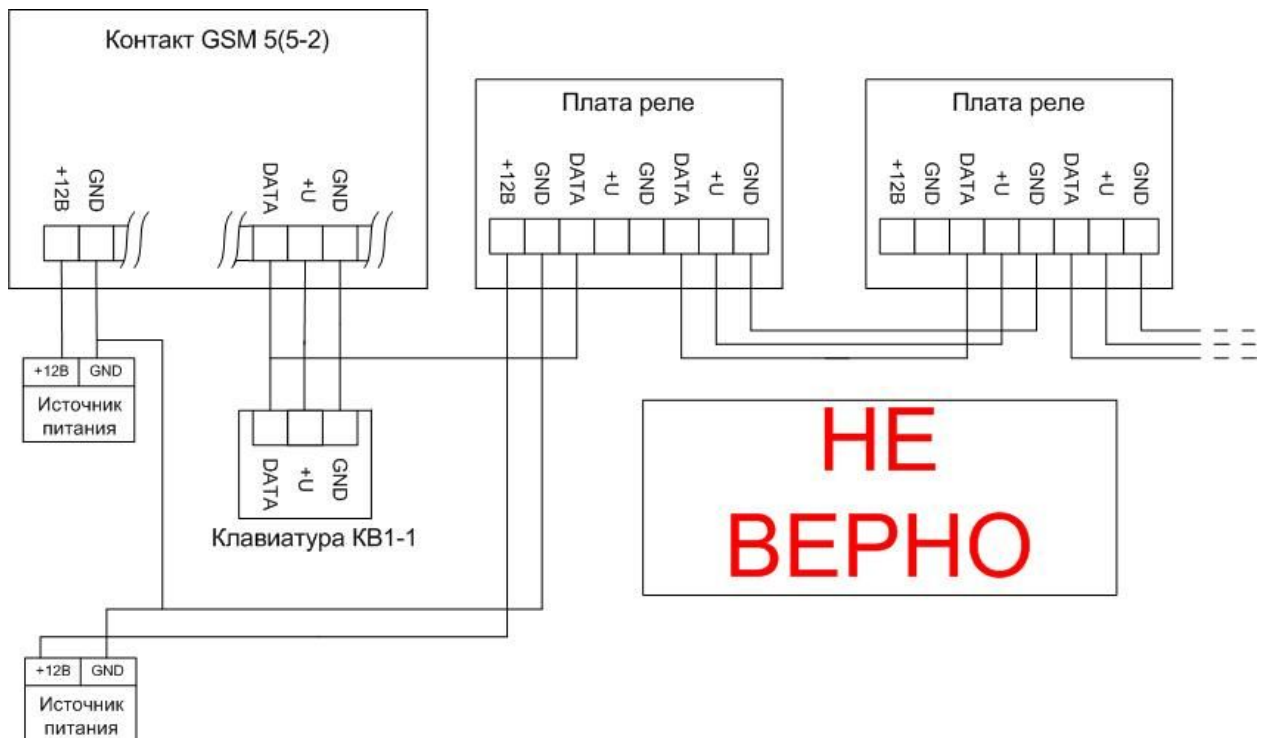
Контакт GSM 5(5-2)

+12В GND

DATA +U GND

Плата реле

+12В GND DATA +U GND DATA +U GND

Плата реле

+12В GND DATA +U GND DATA +U GND

+12В GND

Источник питания

DATA +U GND

Клавиатура КВ1-1

НЕ ВЕРНО

+12В GND

Источник питания